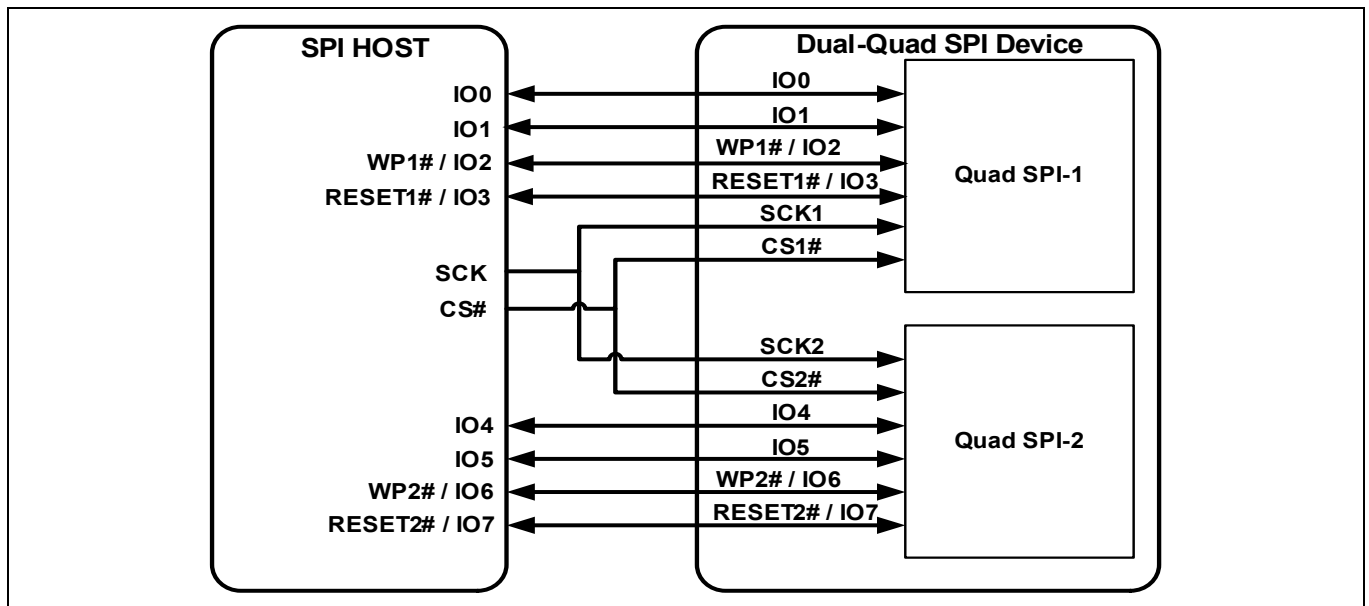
SPI HOST

IO0
IO1
WP1# / IO2
RESET1# / IO3
SCK
CS#
IO4
IO5
WP2# / IO6
RESET2# / IO7

Dual-Quad SPI Device

IO0
IO1
WP1# / IO2
RESET1# / IO3
SCK1
CS1#
SCK2
CS2#
IO4
IO5
WP2# / IO6
RESET2# / IO7

Quad SPI-1

Quad SPI-2